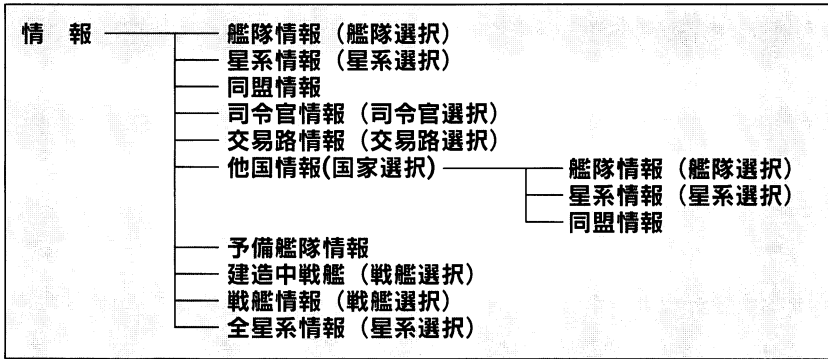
情　報

艦隊情報（艦隊選択）
星系情報（星系選択）
同盟情報
司令官情報（司令官選択）
交易路情報（交易路選択）
他国情報(国家選択)

艦隊情報（艦隊選択）
星系情報（星系選択）
同盟情報

予備艦隊情報
建造中戦艦（戦艦選択）
戦艦情報（戦艦選択）
全星系情報（星系選択）